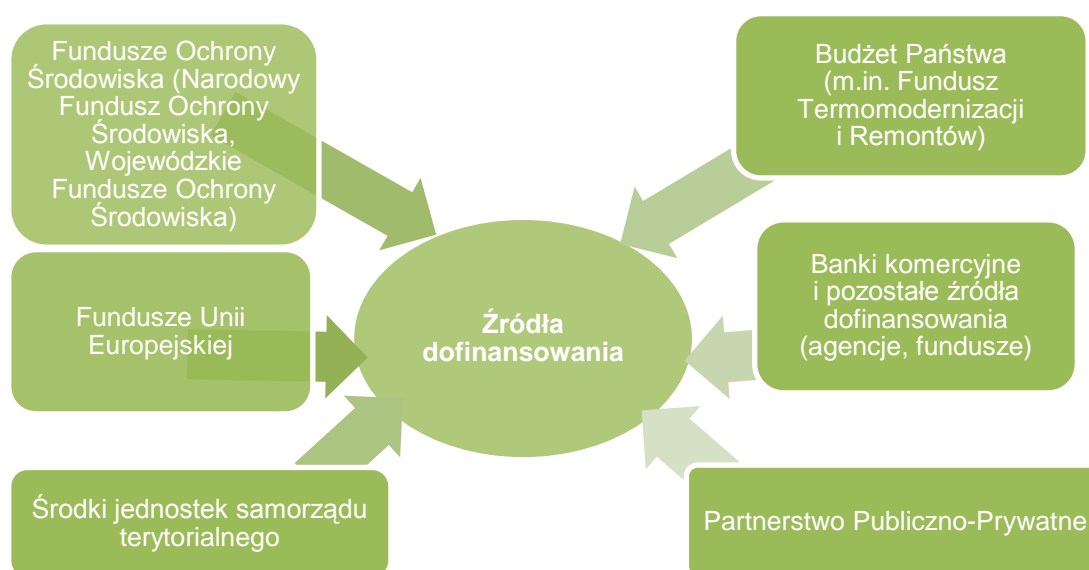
Fundusze Ochrony Środowiska (Narodowy Fundusz Ochrony Środowiska, Wojewódzkie Fundusze Ochrony Środowiska)

Budżet Państwa (m.in. Fundusz Termomodernizacji i Remontów)

Fundusze Unii Europejskiej

Źródła dofinansowania

Banki komercyjne i pozostałe źródła dofinansowania (agencje, fundusze)

Środki jednostek samorządu terytorialnego

Partnerstwo Publiczno-Prywatne